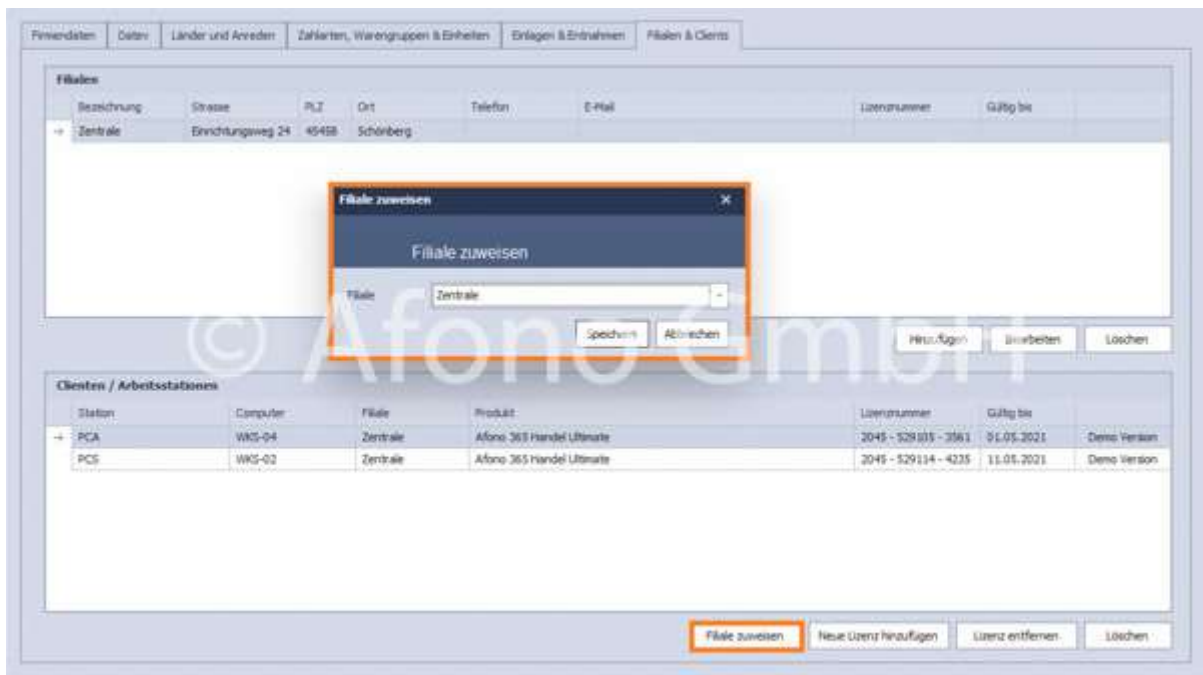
Firmendaten | Datev | Länder und Anreden | Zahlarten, Warengruppen & Einheiten | Einlagen & Entnahmen | Filialen & Clients

Filialen

| | Bezeichnung | Strasse | PLZ | Ort | Telefon | E-Mail | Lizenznummer | Gültig bis |
|---|---|---|---|---|---|---|---|---|
| → | Zentrale | Einrichtungsweg 24 | 45468 | Schönberg | | | | |

Filiale zuweisen ×

Filiale zuweisen

Filiale Zentrale

Speichern Abbrechen

© Afono GmbH

Hinzufügen Bearbeiten Löschen

Clienten / Arbeitsstationen

| | Station | Computer | Filiale | Produkt | Lizenznummer | Gültig bis | |
|---|---|---|---|---|---|---|---|
| → | PCA | WKS-04 | Zentrale | Afono 365 Handel Ultimate | 2045 - 529105 - 3561 | 01.05.2021 | Demo Version |
| | PCS | WKS-02 | Zentrale | Afono 365 Handel Ultimate | 2045 - 529114 - 4235 | 11.05.2021 | Demo Version |

Filiale zuweisen Neue Lizenz hinzufügen Lizenz entfernen Löschen